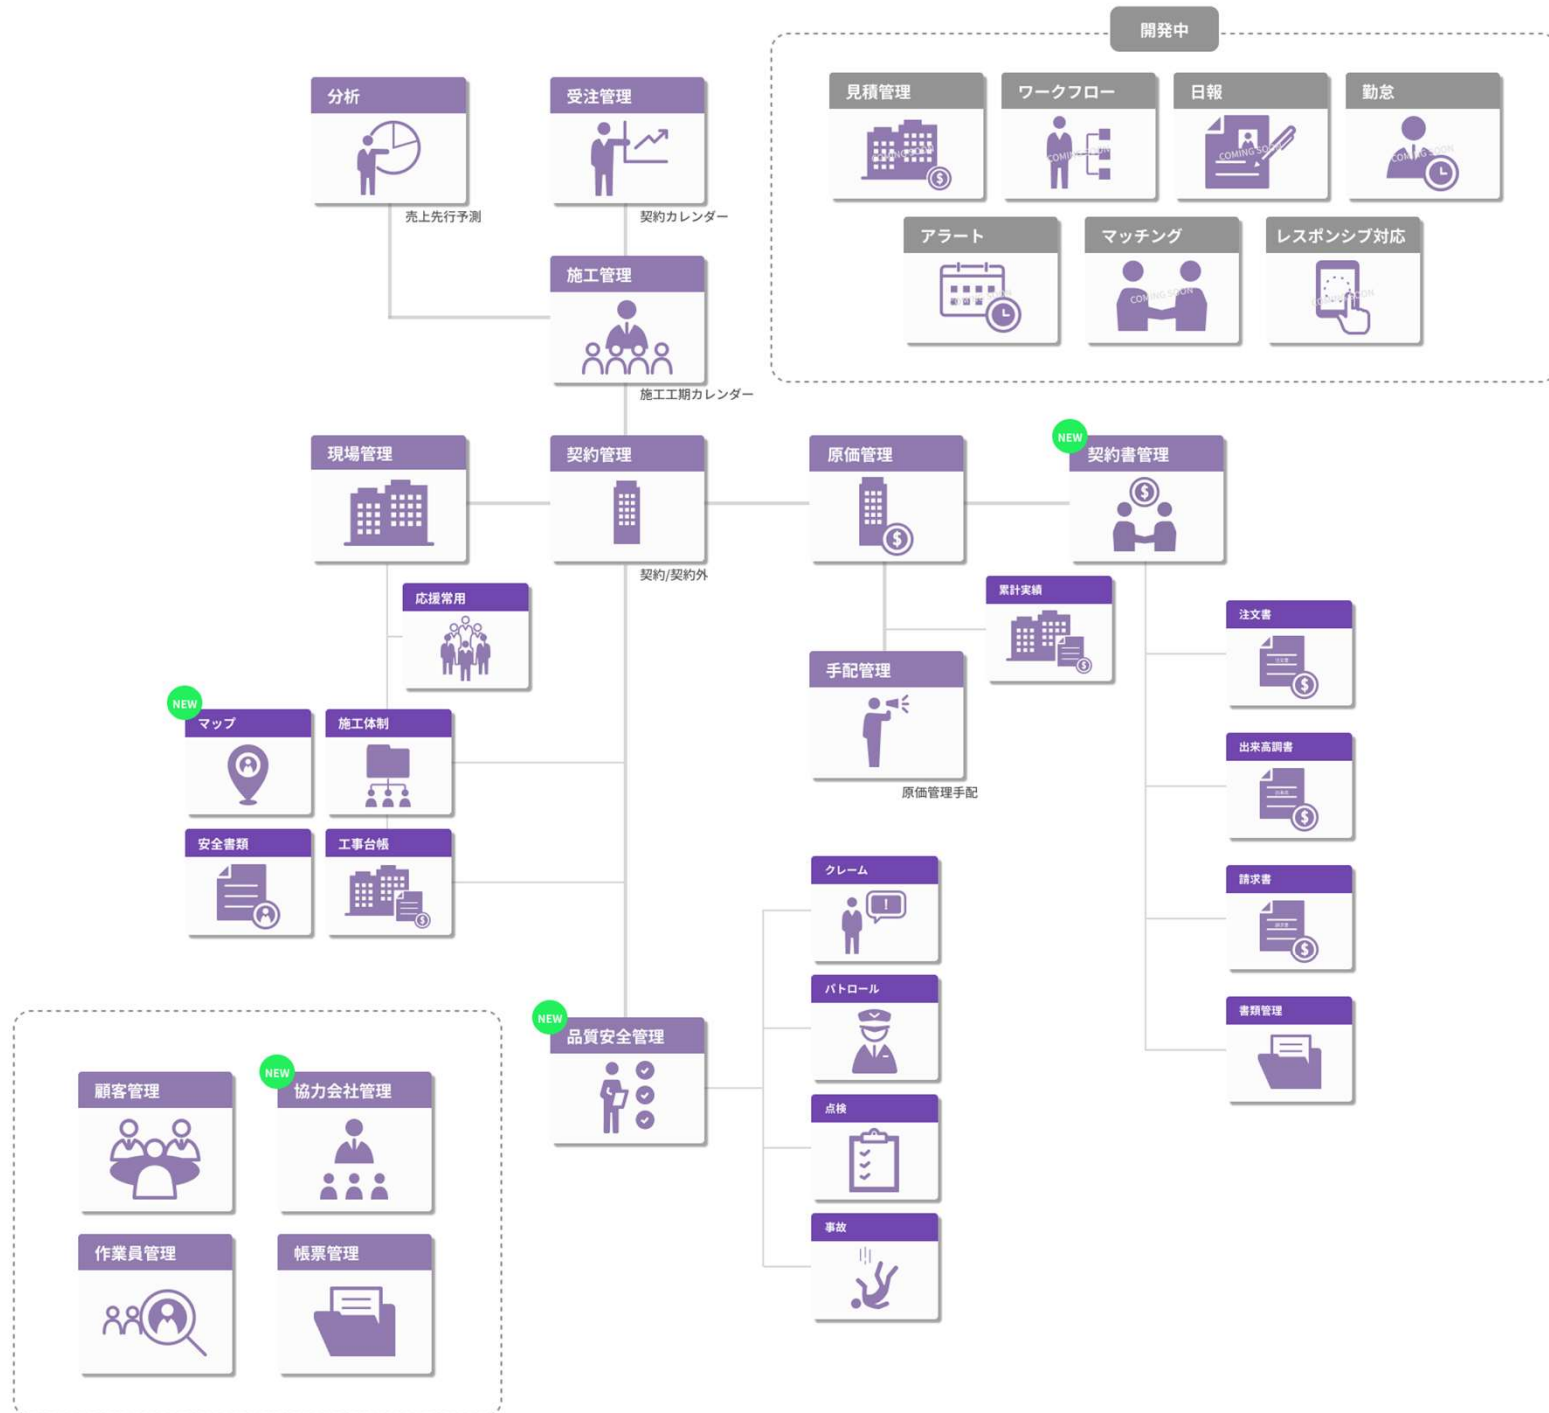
開発中

見積管理

ワークフロー

日報

勤怠

アラート

マッチング

レスポンシブ対応

分析

売上先行予測

受注管理

契約カレンダー

施工管理

施工工期カレンダー

現場管理

契約管理

契約/契約外

原価管理

NEW

契約書管理

応援常用

累計実績

手配管理

原価管理手配

注文書

出来高調書

請求書

書類管理

NEW

マップ

施工体制

安全書類

工事台帳

クレーム

パトロール

点検

事故

NEW

品質安全管理

顧客管理

NEW

協力会社管理

作業員管理

帳票管理